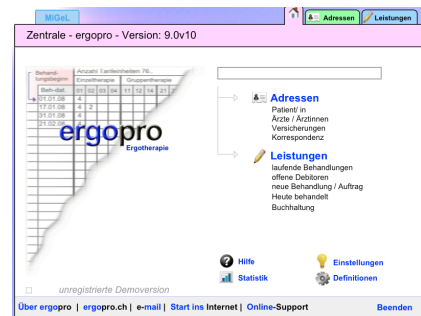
MiGeL

Adressen | Leistungen

Zentrale - ergopro - Version: 9.0v10

| Behandl. Lungsbeginn | Anzahl Einheiten 76... | | | | | | |
|---|---|---|---|---|---|---|---|
| | Einzeltherapie | | | Gruppentherapie | | | |
| Beh-dat. | 01 | 02 | 03 | 04 | 11 | 12 | 14 | 21 |
| 01.01.08 | 4 | | | | | | | |
| 17.01.08 | 4 | 2 | | | | | | |
| 31.01.08 | 4 | | | | | | | |
| 21.02.08 | | | | | | | | |

ergopro
Ergotherapie

Adressen
Patient/ in
Ärzte / Ärztinnen
Versicherungen
Korrespondenz

Leistungen
laufende Behandlungen
offene Debitoren
neue Behandlung / Auftrag
Heute behandelt
Buchhaltung

Hilfe
Einstellungen
Statistik
Definitionen

unregistrierte Demoversion

Über ergopro | ergopro.ch | e-mail | Start ins Internet | Online-Support

Beenden